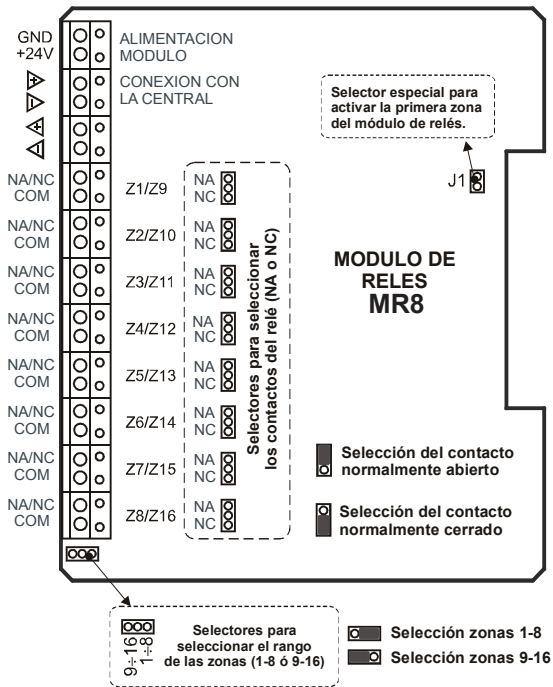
GND
+24V

ALIMENTACION
MODULO

CONEXION CON
LA CENTRAL

Selector especial para activar la primera zona del módulo de relés.

J1

NA/NC
COM
Z1/Z9
NA
NC

NA/NC
COM
Z2/Z10
NA
NC

NA/NC
COM
Z3/Z11
NA
NC

NA/NC
COM
Z4/Z12
NA
NC

NA/NC
COM
Z5/Z13
NA
NC

NA/NC
COM
Z6/Z14
NA
NC

NA/NC
COM
Z7/Z15
NA
NC

NA/NC
COM
Z8/Z16
NA
NC

Selectores para seleccionar los contactos del relé (NA o NC)

MODULO DE RELES
MR8

Selección del contacto normalmente abierto

Selección del contacto normalmente cerrado

9÷16
1÷8

Selectores para seleccionar el rango de las zonas (1-8 ó 9-16)

Selección zonas 1-8

Selección zonas 9-16